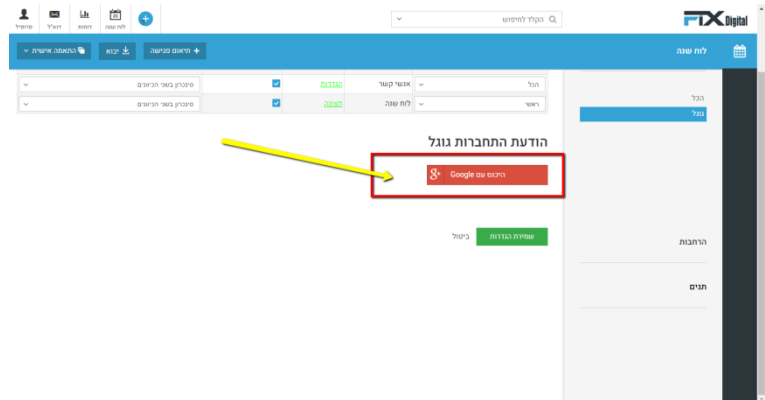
FIX Digital

הקלד לחיפוש

פרופיל
דוא"ל
דוחות
לוח שנה

לוח שנה

תיאום פגישה
יבוא
התאמה אישית

הכל
גוגל

הכל
אנשי קשר
הגדרות
סינכרון בשני הכיוונים

ראשי
לוח שנה
הגדרה
סינכרון בשני הכיוונים

הודעת התחברות גוגל

היכנס עם Google

שמירת הגדרות
ביטול

הרחבות

תגים